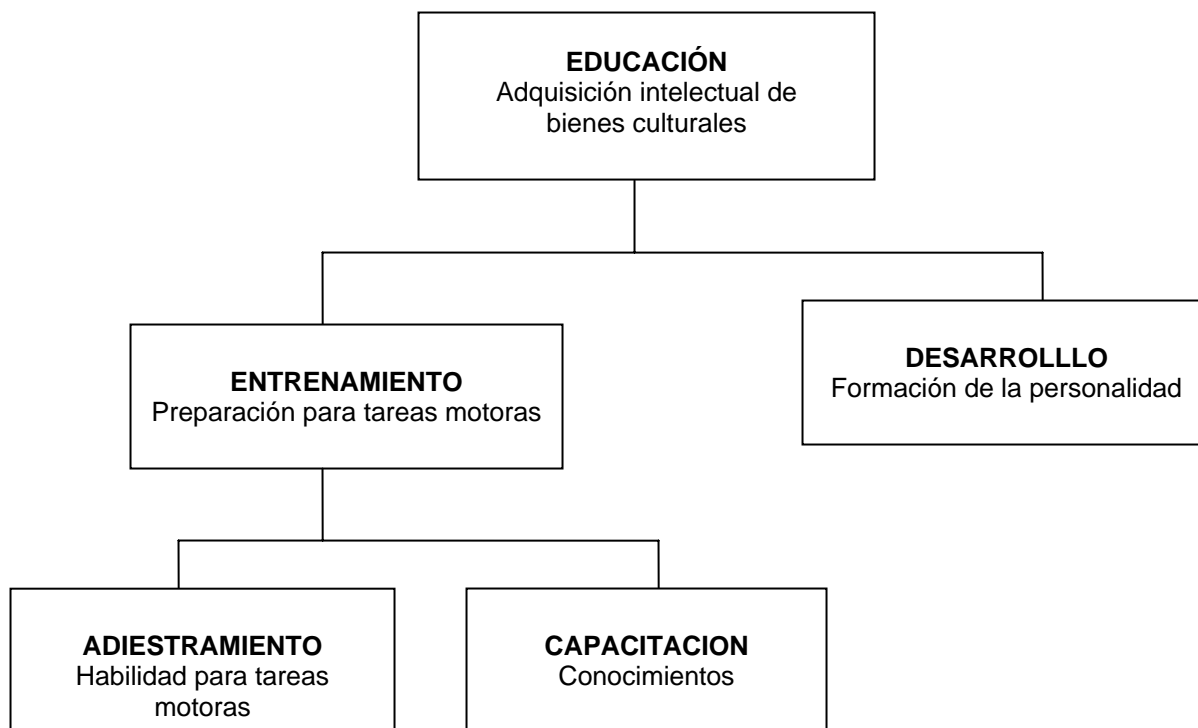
EDUCACIÓN
Adquisición intelectual de bienes culturales

ENTRENAMIENTO
Preparación para tareas motoras

DESARROLLLO
Formación de la personalidad

ADIESTRAMIENTO
Habilidad para tareas motoras

CAPACITACION
Conocimientos